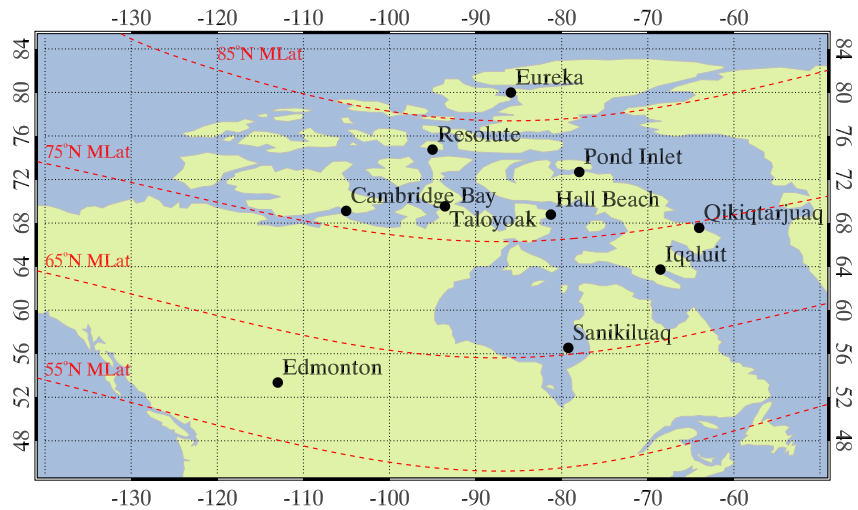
-130 -120 -110 -100 -90 -80 -70 -60

84
80
76
72
68
64
60
56
52
48

85°N MLat
75°N MLat
65°N MLat
55°N MLat

Eureka
Resolute
Pond Inlet
Cambridge Bay
Hall Beach
Taloyoak
Qikiqtarjuaq
Iqaluit
Sanikiluaq
Edmonton

84
80
76
72
68
64
60
56
52
48

-130 -120 -110 -100 -90 -80 -70 -60